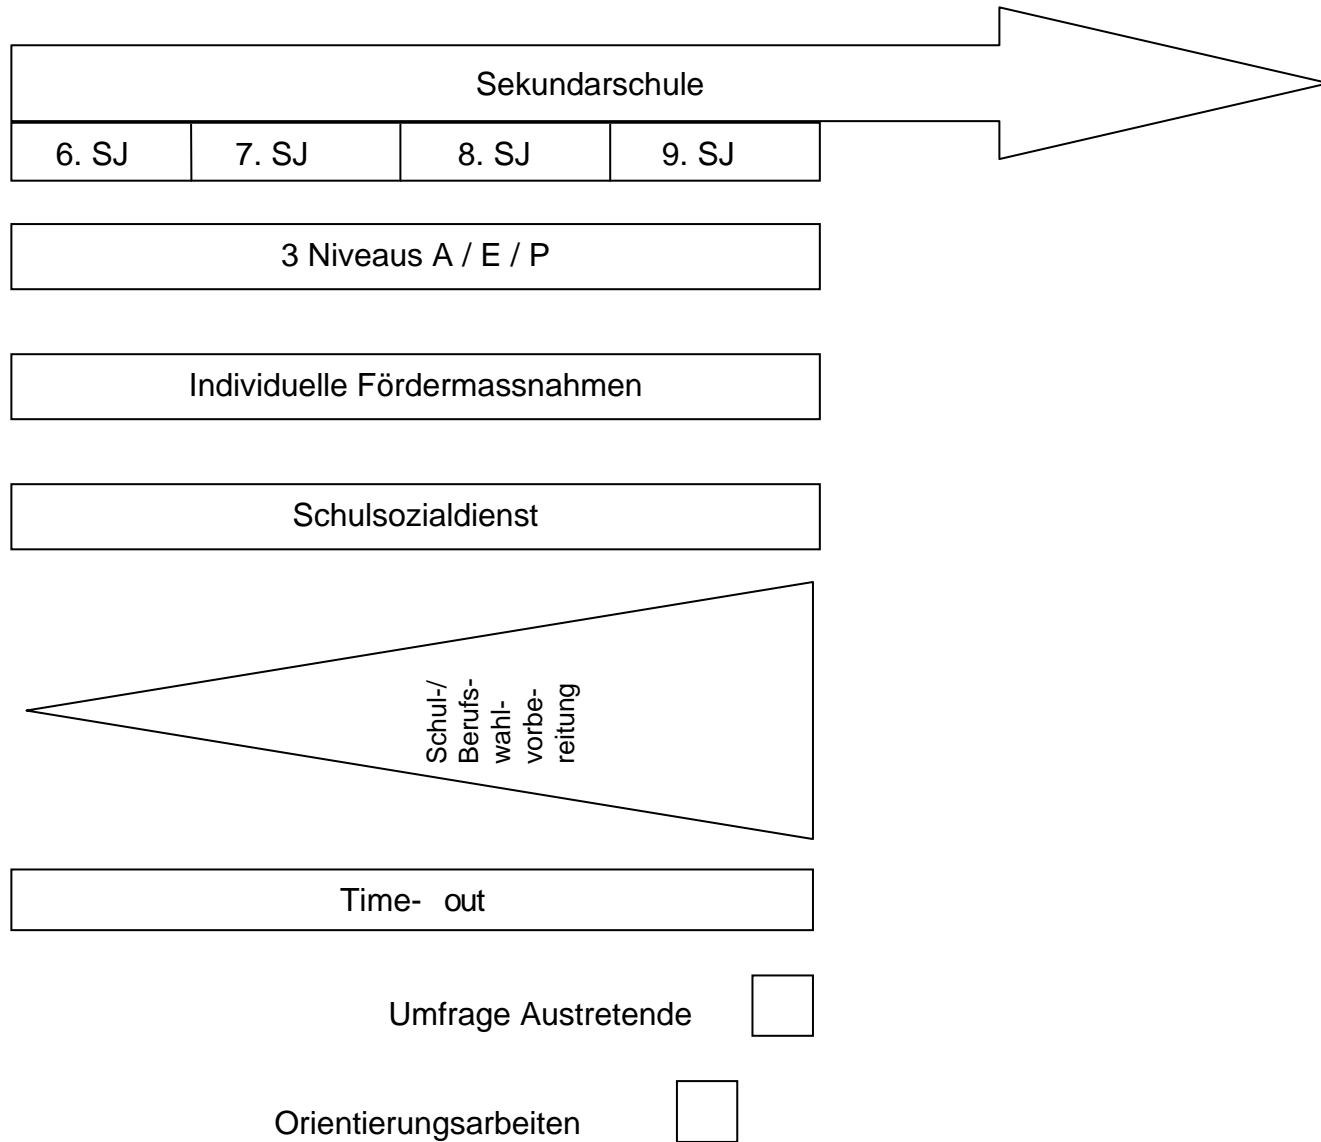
Sekundarschule

| 6. SJ | 7. SJ | 8. SJ | 9. SJ |
|---|---|---|---|

3 Niveaus A / E / P

Individuelle Fördermassnahmen

Schulsozialdienst

Schul-/ Berufswahlvorbereitung

Time- out

Umfrage Austretende

Orientierungsarbeiten